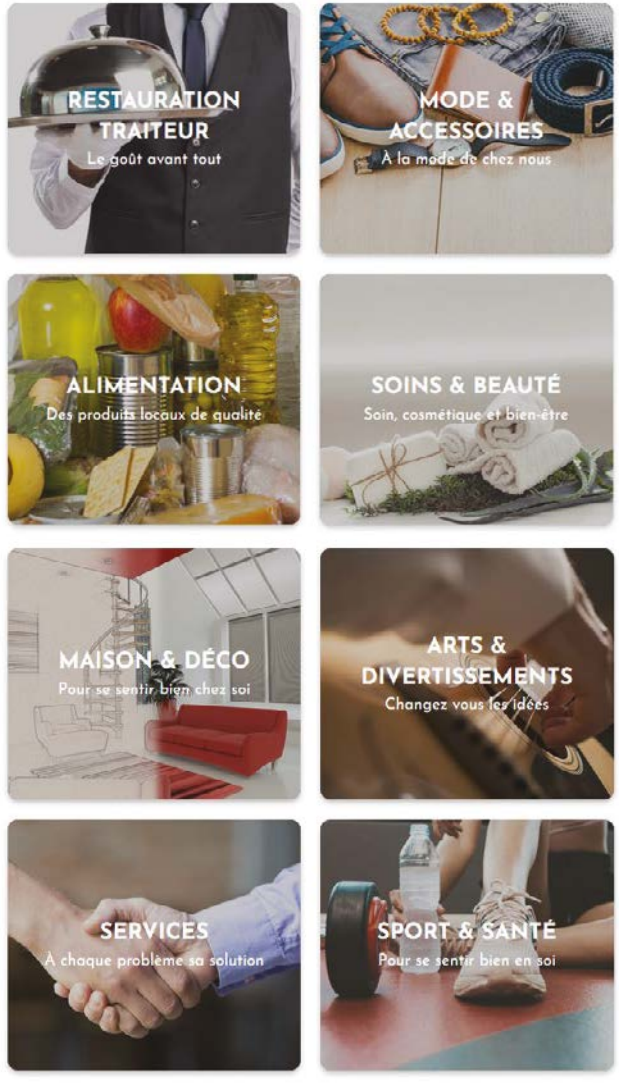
RESTAURATION TRAITEUR
Le goût avant tout

MODE & ACCESSOIRES
À la mode de chez nous

ALIMENTATION
Des produits locaux de qualité

SOINS & BEAUTÉ
Soin, cosmétique et bien-être

MAISON & DÉCO
Pour se sentir bien chez soi

ARTS & DIVERTISSEMENTS
Changez vous les idées

SERVICES
À chaque problème sa solution

SPORT & SANTÉ
Pour se sentir bien en soi